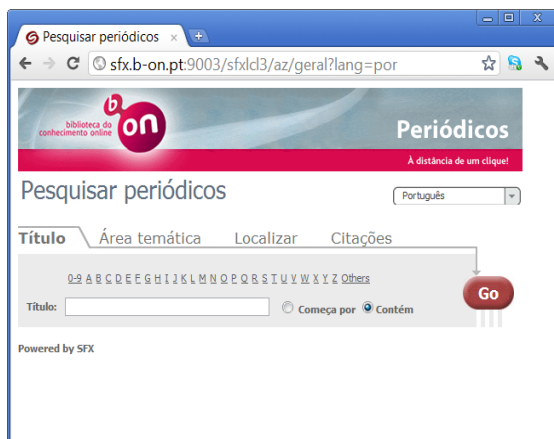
Pesquisar periódicos ×

sfx.b-on.pt:9003/sfxlcl3/az/geral?lang=por

biblioteca do conhecimento online b-on

Periódicos

À distância de um clique!

Pesquisar periódicos

Português

Título Área temática Localizar Citações

0-9 A B C D E F G H I J K L M N O P Q R S T U V W X Y Z Others

Título: Começa por Contém

Go

Powered by SFX